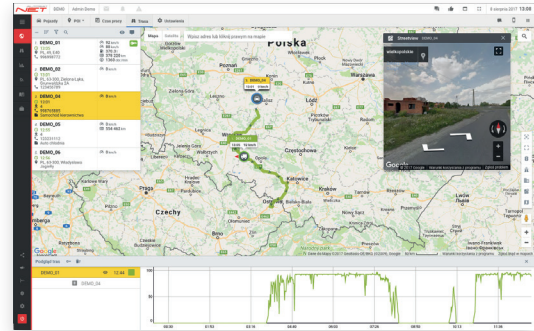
NEXT DEMO Admin Demo

Pojazdy POI Czas pracy Trasa Ustawienia

6 sierpnia 2017 13:08

DEMO_01
DEMO_02
DEMO_04
Bosch
DEMO_05
Bosch
DEMO_06
Bosch

Mapa Satelita Wpisz adres lub kliknij pozycję na mapie

Polska

Streetview
wielkopolskie

Częstochowa
Katowice
Opole
Ostrava
Czechy
Gliwice
Wrocław

Google

Podgląd trasy
DEMO_04 12:44
DEMO_04

100
50
0